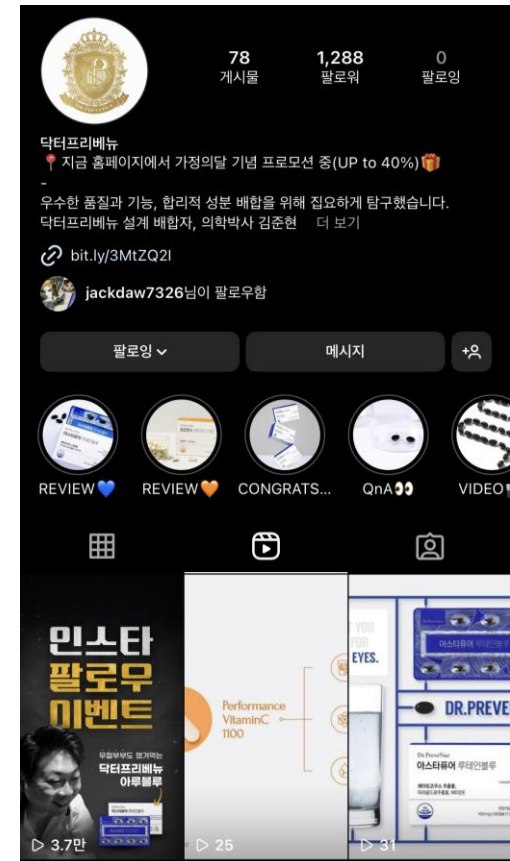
78
게시물

1,288
팔로워

0
팔로잉

닥터프리베뉴
📍 지금 홈페이지에서 가정의달 기념 프로모션 중(UP to 40%)🎁
-
우수한 품질과 기능, 합리적 성분 배합을 위해 집요하게 탐구했습니다. 닥터프리베뉴 설계 배합자, 의학박사 김준현 더 보기

bit.ly/3MtZQ2I

jackdaw7326님이 팔로우함

팔로잉

메시지

REVIEW💙

REVIEW🧡

CONGRATS...

QnA👀

VIDEO

민스타 팔로우 이벤트

무점부부도 챙겨먹는
닥터프리베뉴
아루블루

▷ 3.7만

Performance VitaminC 1100

▷ 25

YOU FOR EYES.

DR.PREVE

아스타퓨어 루테인블루

아스타퓨어 루테인블루

▷ 31